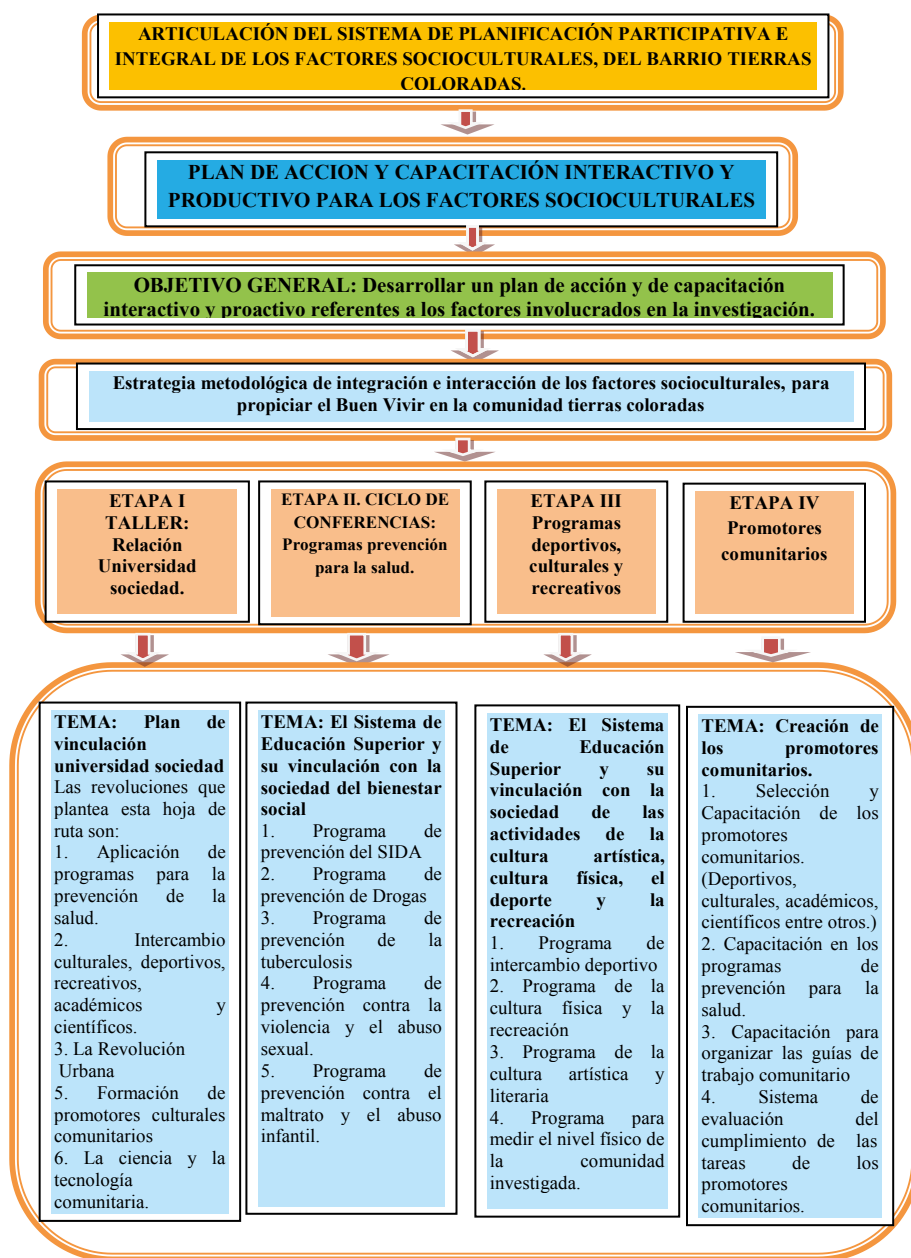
ARTICULACIÓN DEL SISTEMA DE PLANIFICACIÓN PARTICIPATIVA E INTEGRAL DE LOS FACTORES SOCIOCULTURALES, DEL BARRIO TIERRAS COLORADAS.

PLAN DE ACCION Y CAPACITACIÓN INTERACTIVO Y PRODUCTIVO PARA LOS FACTORES SOCIOCULTURALES

OBJETIVO GENERAL: Desarrollar un plan de acción y de capacitación interactivo y proactivo referentes a los factores involucrados en la investigación.

Estrategia metodológica de integración e interacción de los factores socioculturales, para propiciar el Buen Vivir en la comunidad tierras coloradas

ETAPA I TALLER: Relación Universidad sociedad.

ETAPA II. CICLO DE CONFERENCIAS: Programas prevención para la salud.

ETAPA III Programas deportivos, culturales y recreativos

ETAPA IV Promotores comunitarios

TEMA: Plan de vinculación universidad sociedad
Las revoluciones que plantea esta hoja de ruta son:
1. Aplicación de programas para la prevención de la salud.
2. Intercambio culturales, deportivos, recreativos, académicos y científicos.
3. La Revolución Urbana
5. Formación de promotores culturales comunitarios
6. La ciencia y la tecnología comunitaria.

TEMA: El Sistema de Educación Superior y su vinculación con la sociedad del bienestar social
1. Programa de prevención del SIDA
2. Programa de prevención de Drogas
3. Programa de prevención de la tuberculosis
4. Programa de prevención contra la violencia y el abuso sexual.
5. Programa de prevención contra el maltrato y el abuso infantil.

TEMA: El Sistema de Educación Superior y su vinculación con la sociedad de las actividades de la cultura artística, cultura física, el deporte y la recreación
1. Programa de intercambio deportivo
2. Programa de la cultura física y la recreación
3. Programa de la cultura artística y literaria
4. Programa para medir el nivel físico de la comunidad investigada.

TEMA: Creación de los promotores comunitarios.
1. Selección y Capacitación de los promotores comunitarios. (Deportivos, culturales, académicos, científicos entre otros.)
2. Capacitación en los programas de prevención para la salud.
3. Capacitación para organizar las guías de trabajo comunitario
4. Sistema de evaluación del cumplimiento de las tareas de los promotores comunitarios.